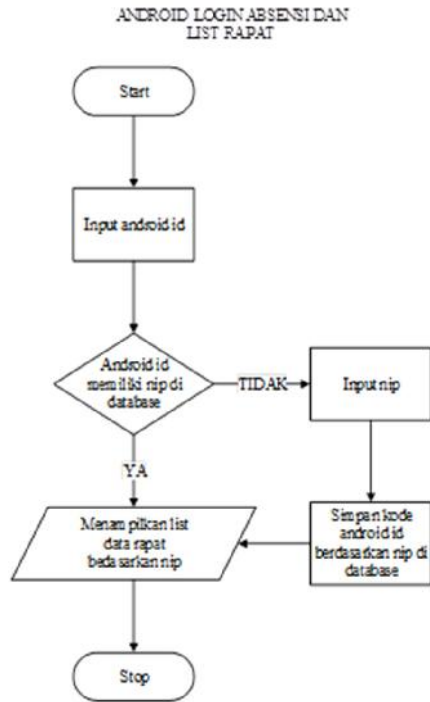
ANDROID LOGIN ABSENSI DAN LIST RAPAT

Start

Input android id

Android id memiliki nip di database

TIDAK

Input nip

YA

Menampilkan list data rapat bedasarkan nip

Simpan kode android id berdasarkan nip di database

Stop